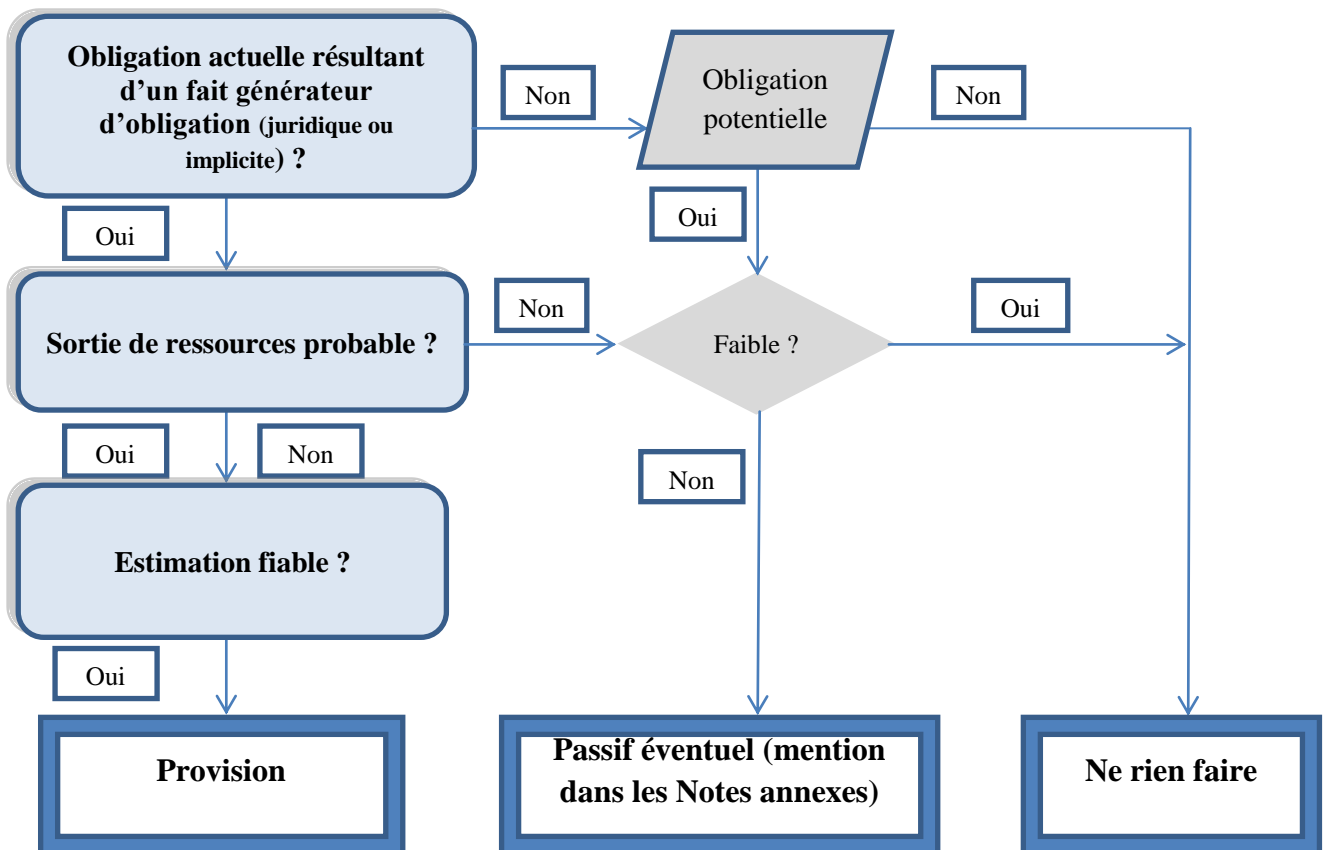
Obligation actuelle résultant d'un fait générateur d'obligation (juridique ou implicite) ?

Non

Obligation potentielle

Non

Oui

Oui

Sortie de ressources probable ?

Non

Faible ?

Oui

Oui

Non

Non

Estimation fiable ?

Oui

Provision

Passif éventuel (mention dans les Notes annexes)

Ne rien faire